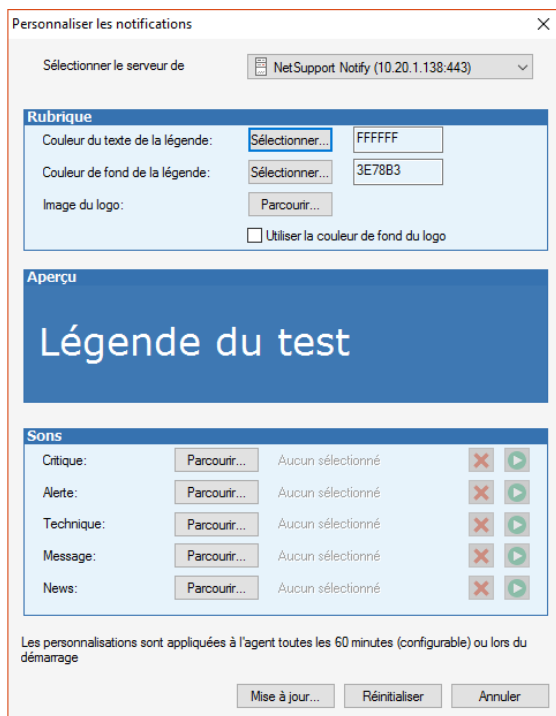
Personnaliser les notifications

Sélectionner le serveur de

NetSupport Notify (10.20.1.138:443)

Rubrique

Couleur du texte de la légende: Sélectionner... FFFFFF

Couleur de fond de la légende: Sélectionner... 3E78B3

Image du logo: Parcourir...

Utiliser la couleur de fond du logo

Aperçu

Légende du test

Sons

Critique: Parcourir... Aucun sélectionné

Alerte: Parcourir... Aucun sélectionné

Technique: Parcourir... Aucun sélectionné

Message: Parcourir... Aucun sélectionné

News: Parcourir... Aucun sélectionné

Les personnalisations sont appliquées à l'agent toutes les 60 minutes (configurable) ou lors du démarrage

Mise à jour... Réinitialiser Annuler